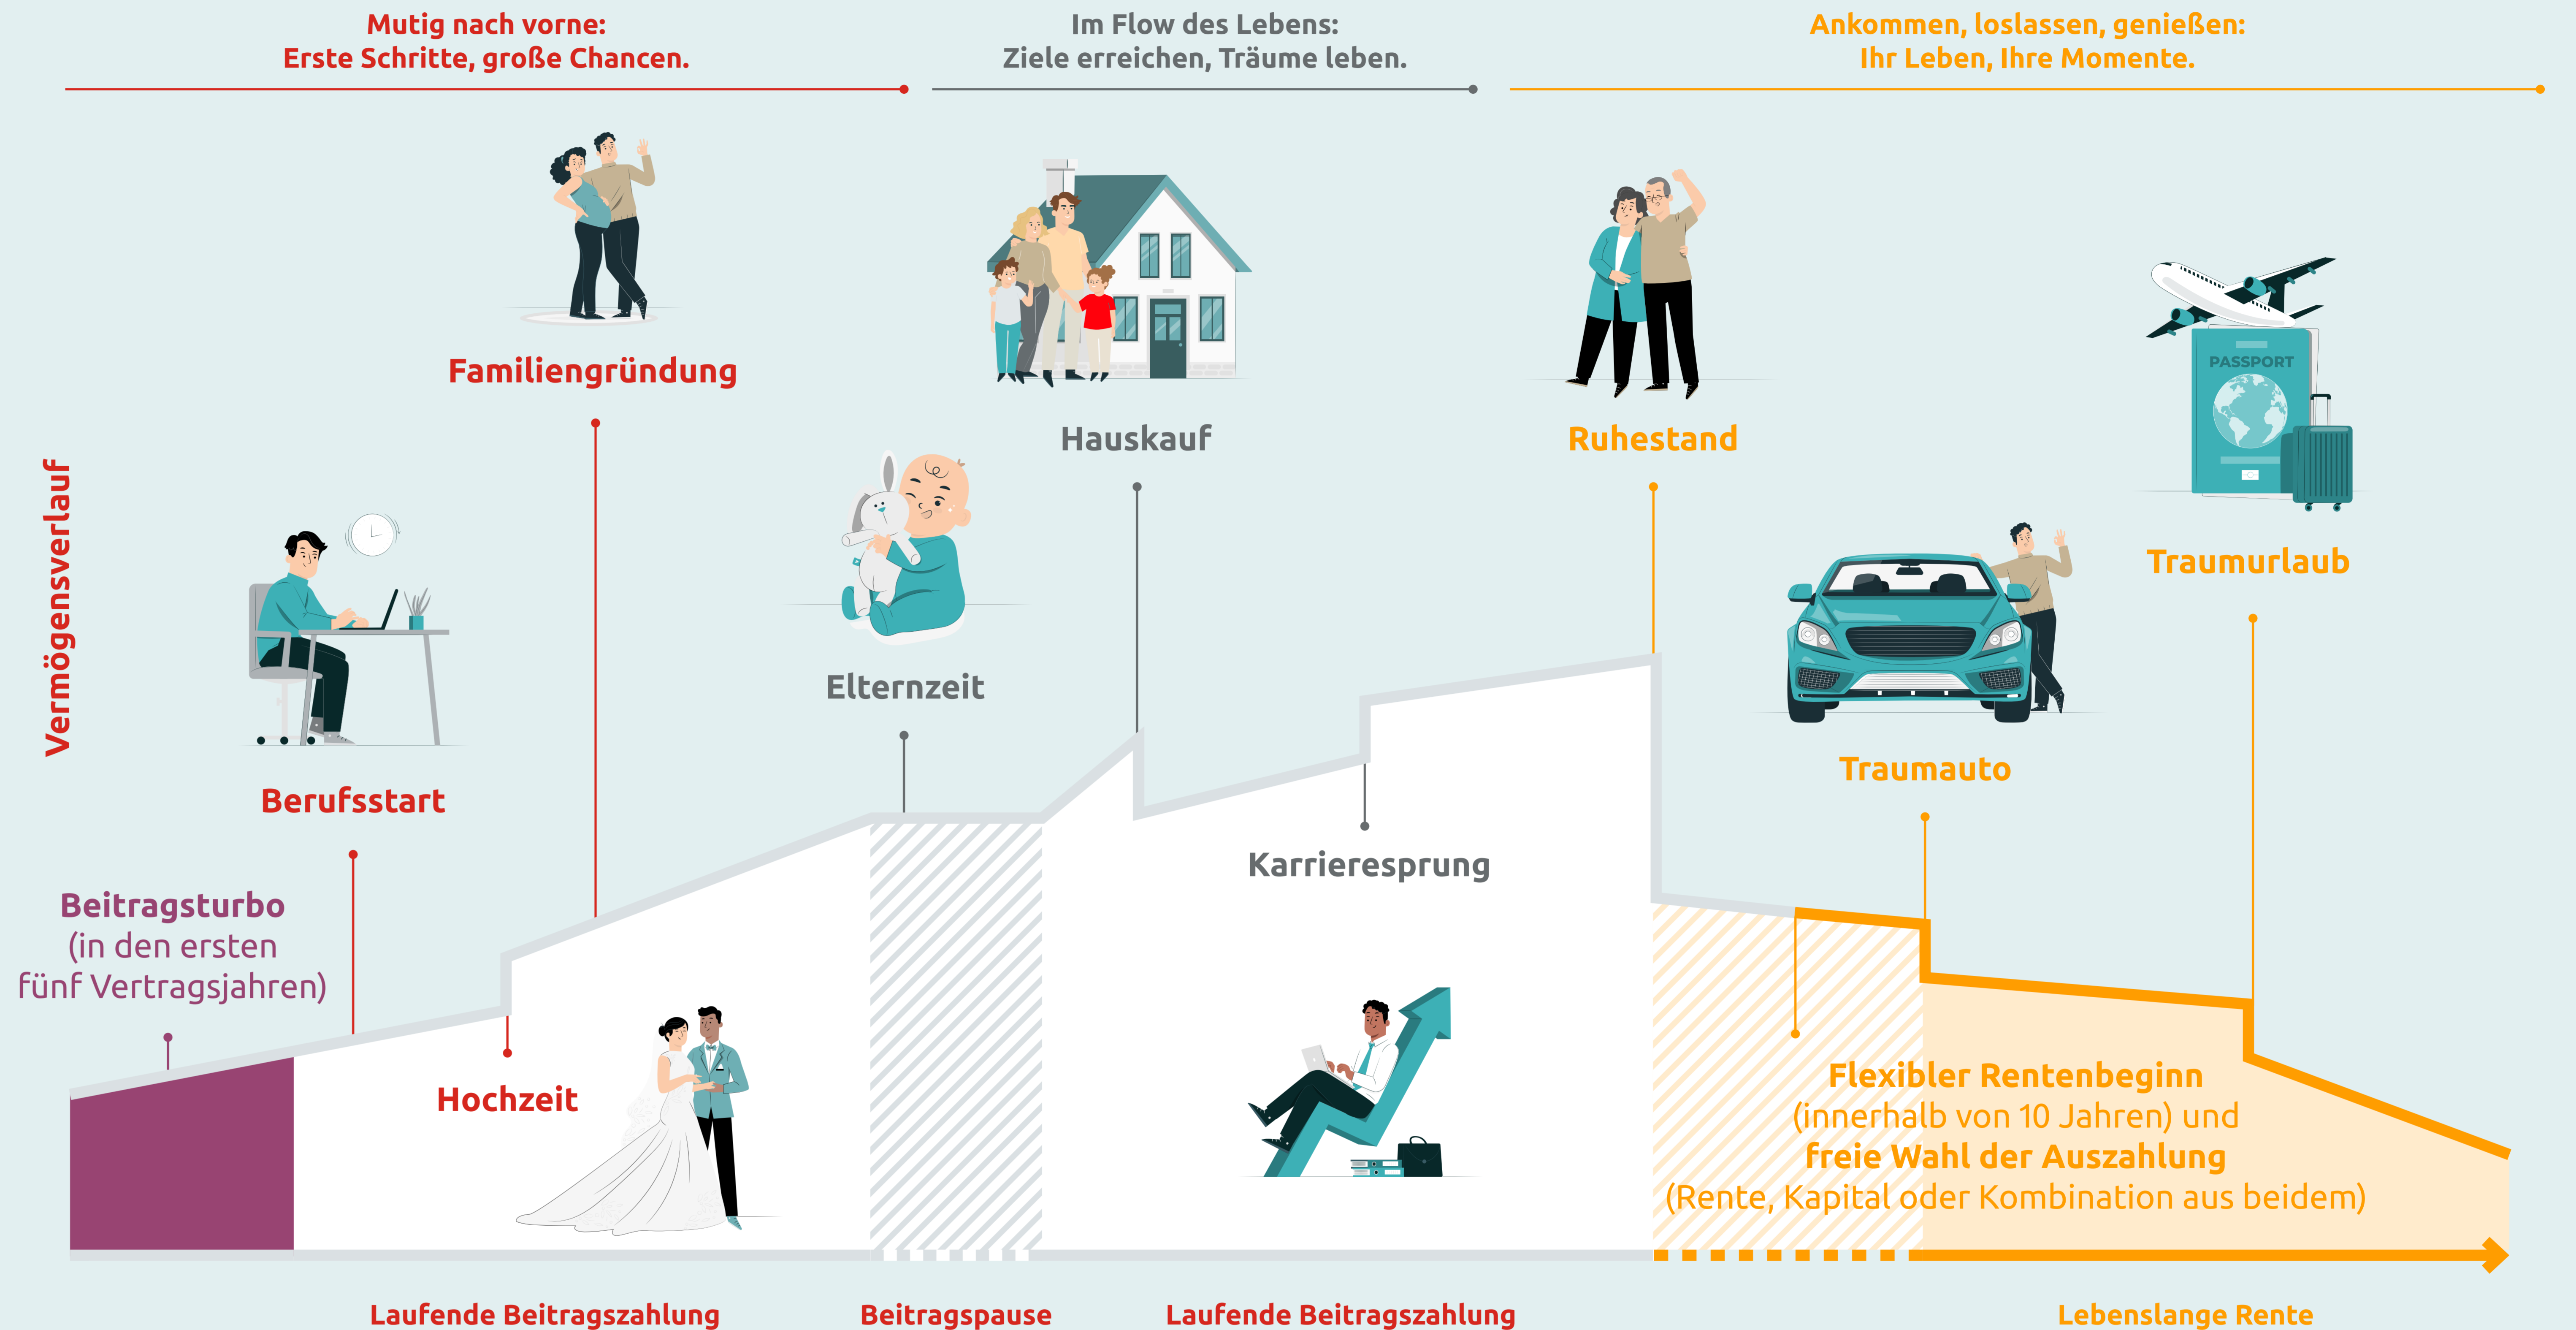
Mutig nach vorne:
Erste Schritte, große Chancen.

Im Flow des Lebens:
Ziele erreichen, Träume leben.

Ankommen, loslassen, genießen:
Ihr Leben, Ihre Momente.

Vermögensverlauf

Familiengründung

Hauskauf

Ruhestand

PASSPORT

Traumurlaub

Elternzeit

Berufsstart

Traumauto

Karrieresprung

Beitragsturbo
(in den ersten
fünf Vertragsjahren)

Hochzeit

Flexibler Rentenbeginn
(innerhalb von 10 Jahren) und
freie Wahl der Auszahlung
(Rente, Kapital oder Kombination aus beidem)

Laufende Beitragszahlung

Beitragspause

Laufende Beitragszahlung

Lebenslange Rente